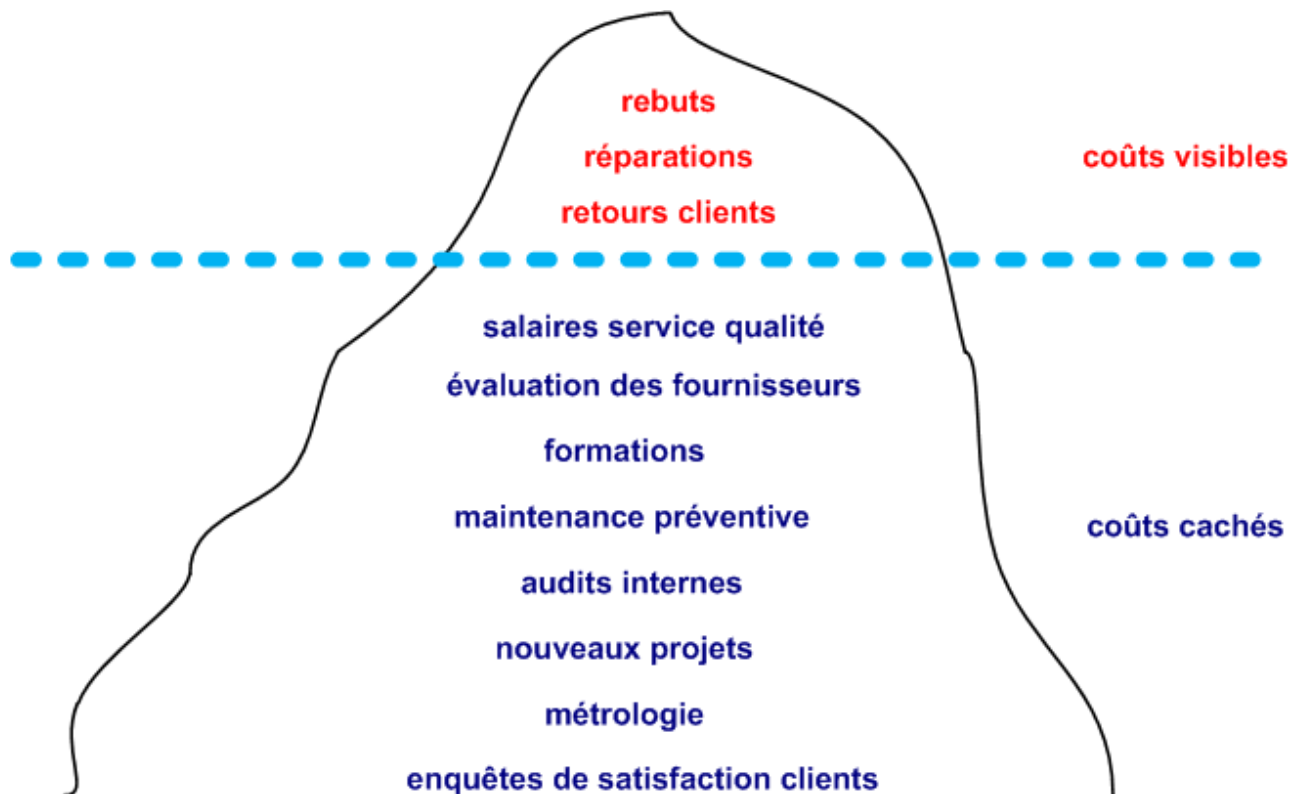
rebuts
réparations
retours clients

coûts visibles

salaires service qualité
évaluation des fournisseurs
formations
maintenance préventive
audits internes
nouveaux projets
métrologie
enquêtes de satisfaction clients

coûts cachés